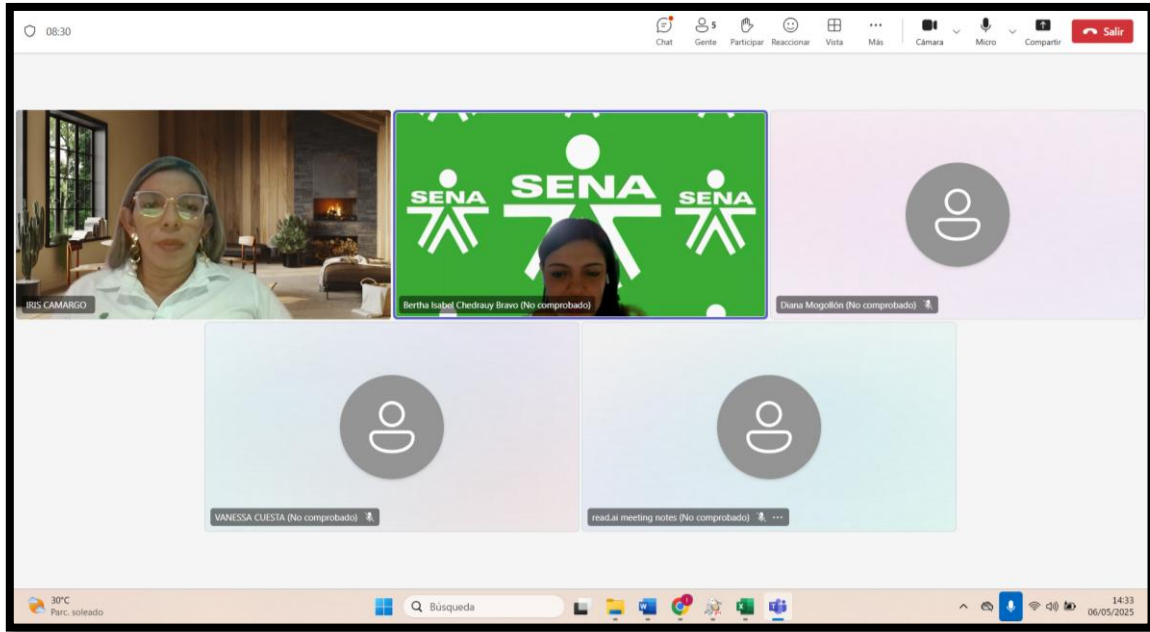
08:30

Chat 5 Gente Participar Reaccionar Vista Más Cámara Micro Compartir Salir

SENA SENA SENA

IRIS CAMARGO

Bertha Isabel Chedrauy Bravo (No comprobado)

Diana Mogollón (No comprobado)

VANESSA CUESTA (No comprobado)

read.ai meeting notes (No comprobado)

30°C
Parc. soleado

Búsqueda

14:33
06/05/2025